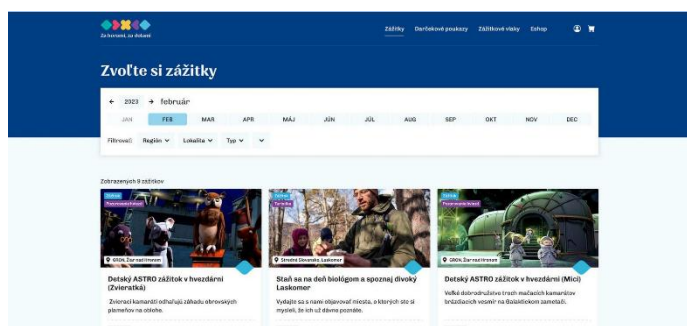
Za horami, za dolami

Zážitky Darčekové poukazy Zážitkové vlaky Eshop

Zvoľte si zážitky

← 2023 → február

JAN FEB MAR APR MÁJ JÚN JÚL AUG SEP OKT NOV DEC

Filtrovať: Región Lokalita Typ

Zobrazených 8 zážitkov

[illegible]

GRON, Žiar nad Hronom

Detský ASTRO zážitok v hvezdárni (Zvieratká)

Zvierací kamaráti odhaľujú záhadu obrovských plameňov na oblohe.

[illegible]

Stredné Slovensko, Laskomer

Staň sa na deň biológom a spoznaj divoký Laskomer

Vydajte sa s nami objavovať miesta, o ktorých ste si mysleli, že ich už dávno poznáte.

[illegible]

GRON, Žiar nad Hronom

Detský ASTRO zážitok v hvezdárni (Míci)

Veľké dobrodružstvo troch mačacích kamarátov brázdiacich vesmír na Galaktickom zametači.